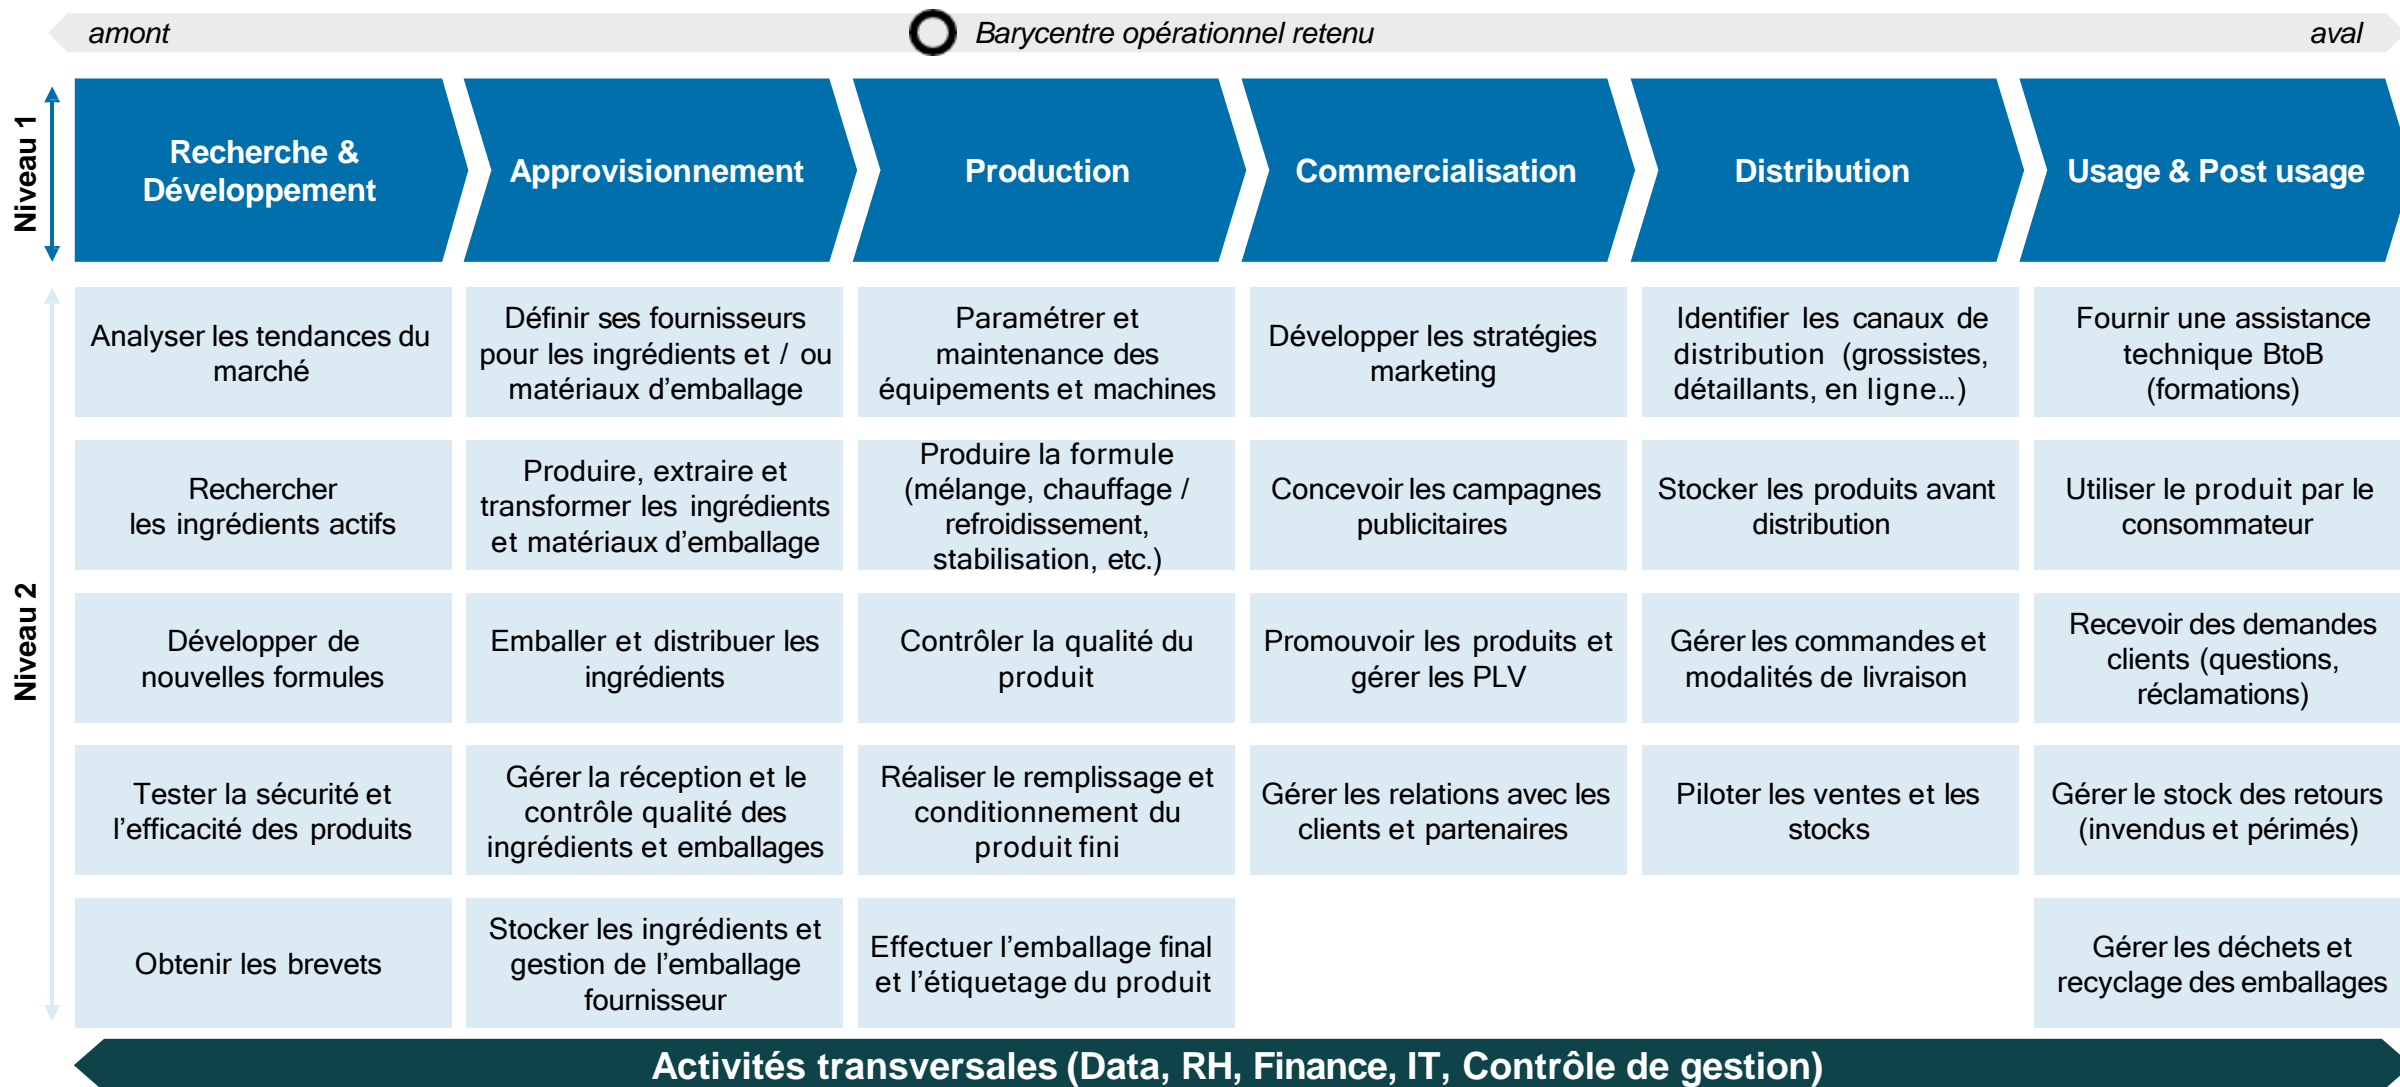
amont Barycentre opérationnel retenu aval

Niveau 1

| Recherche & Développement | Approvisionnement | Production | Commercialisation | Distribution | Usage & Post usage |
|---|---|---|---|---|---|
| Analyser les tendances du marché | Définir ses fournisseurs pour les ingrédients et / ou matériaux d'emballage | Paramétrer et maintenance des équipements et machines | Développer les stratégies marketing | Identifier les canaux de distribution (grossistes, détaillants, en ligne…) | Fournir une assistance technique BtoB (formations) |
| Rechercher les ingrédients actifs | Produire, extraire et transformer les ingrédients et matériaux d'emballage | Produire la formule (mélange, chauffage / refroidissement, stabilisation, etc.) | Concevoir les campagnes publicitaires | Stocker les produits avant distribution | Utiliser le produit par le consommateur |
| Développer de nouvelles formules | Emballer et distribuer les ingrédients | Contrôler la qualité du produit | Promouvoir les produits et gérer les PLV | Gérer les commandes et modalités de livraison | Recevoir des demandes clients (questions, réclamations) |
| Tester la sécurité et l'efficacité des produits | Gérer la réception et le contrôle qualité des ingrédients et emballages | Réaliser le remplissage et conditionnement du produit fini | Gérer les relations avec les clients et partenaires | Piloter les ventes et les stocks | Gérer le stock des retours (invendus et périmés) |
| Obtenir les brevets | Stocker les ingrédients et gestion de l'emballage fournisseur | Effectuer l'emballage final et l'étiquetage du produit | | | Gérer les déchets et recyclage des emballages |

Niveau 2

Activités transversales (Data, RH, Finance, IT, Contrôle de gestion)